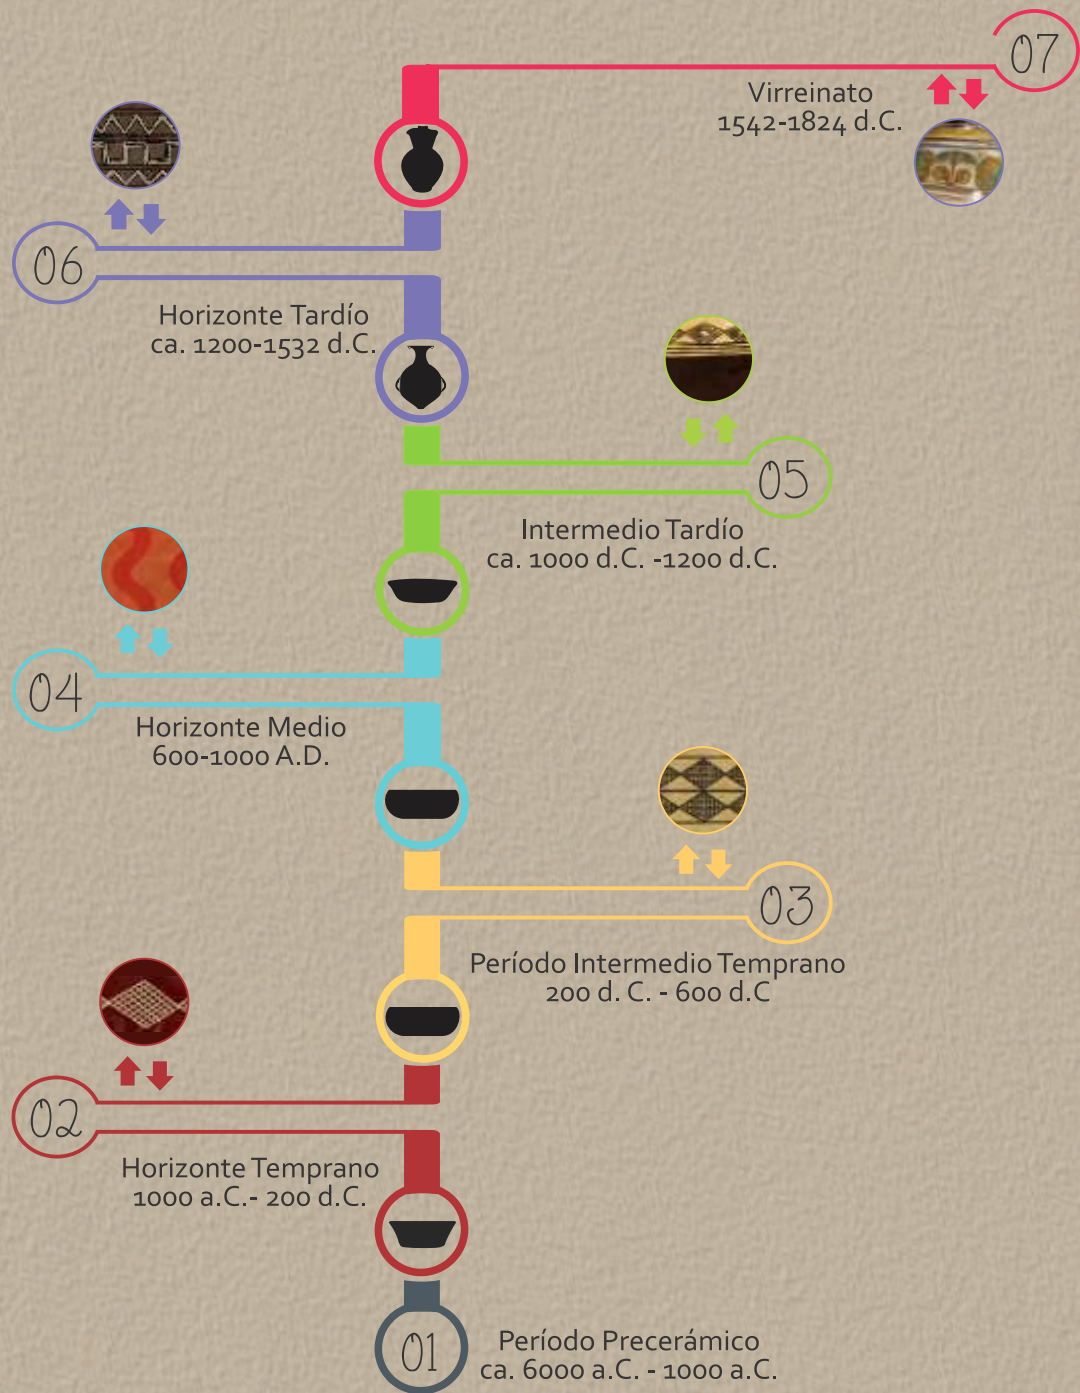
07

Virreinato
1542-1824 d.C.

06

Horizonte Tardío
ca. 1200-1532 d.C.

05

Intermedio Tardío
ca. 1000 d.C. -1200 d.C.

04

Horizonte Medio
600-1000 A.D.

03

Período Intermedio Temprano
200 d. C. - 600 d.C

02

Horizonte Temprano
1000 a.C.- 200 d.C.

01

Período Precerámico
ca. 6000 a.C. - 1000 a.C.